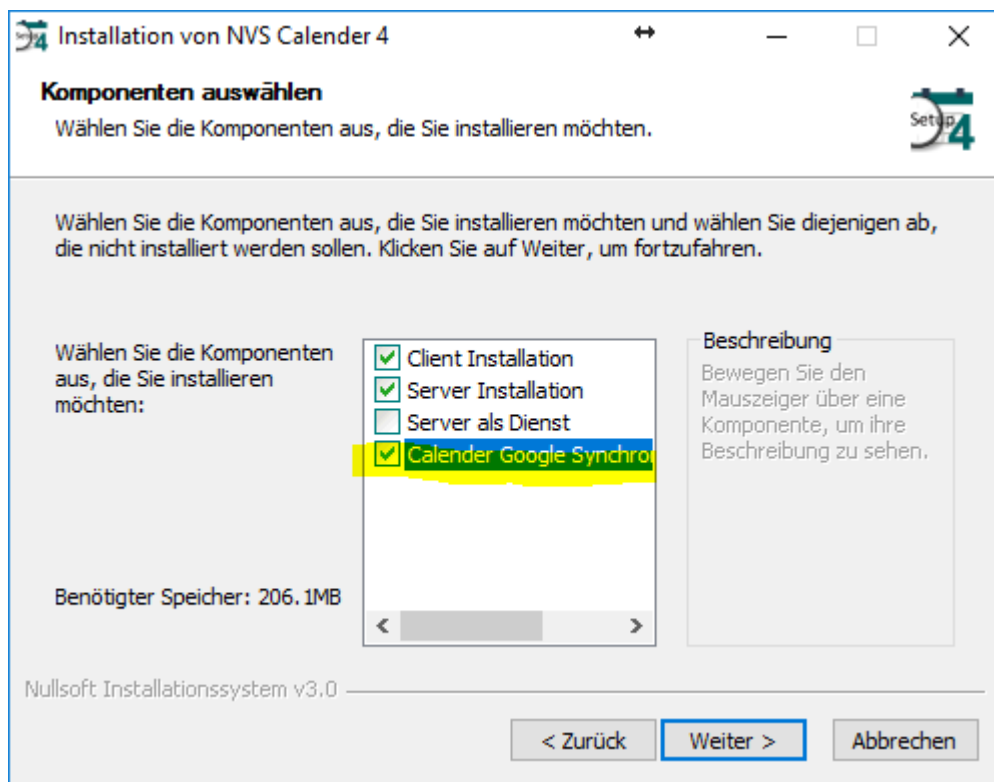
Installation von NVS Calender 4

Komponenten auswählen
Wählen Sie die Komponenten aus, die Sie installieren möchten.

Setup 4

Wählen Sie die Komponenten aus, die Sie installieren möchten und wählen Sie diejenigen ab, die nicht installiert werden sollen. Klicken Sie auf Weiter, um fortzufahren.

Wählen Sie die Komponenten aus, die Sie installieren möchten:

Client Installation
Server Installation
Server als Dienst
Calender Google Synchro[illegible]

Beschreibung
Bewegen Sie den Mauszeiger über eine Komponente, um ihre Beschreibung zu sehen.

Benötigter Speicher: 206.1MB

Nullsoft Installationssystem v3.0

< Zurück
Weiter >
Abbrechen